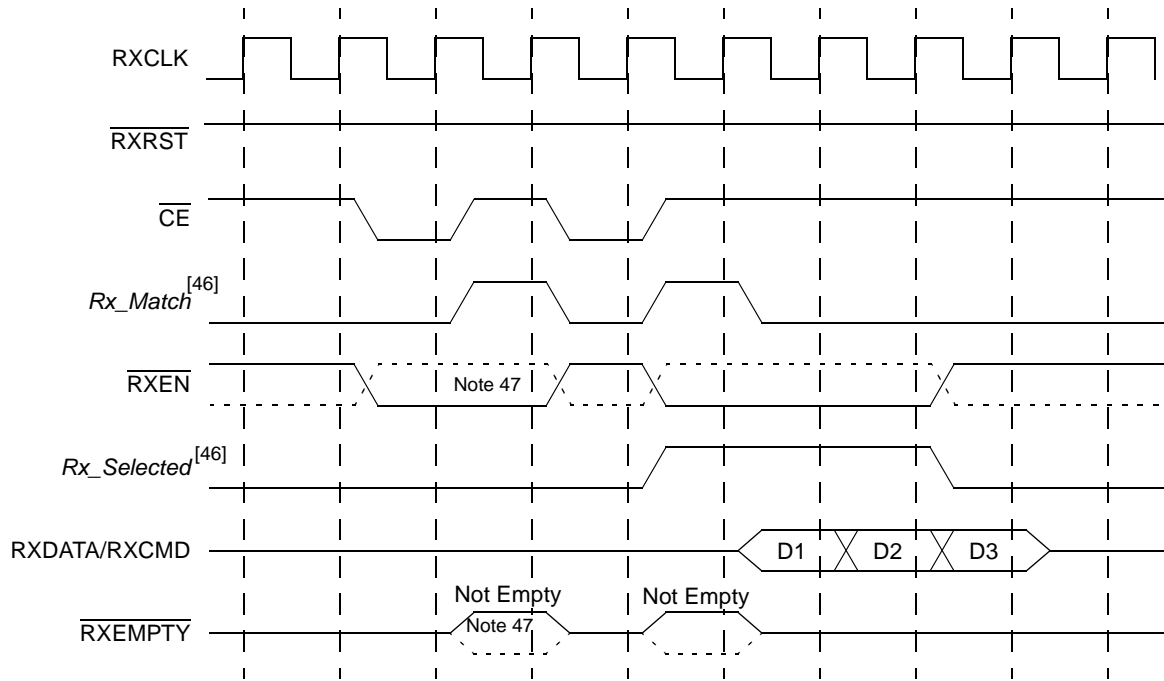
RXCLK

$\overline{\text{RXRST}}$

$\overline{\text{CE}}$

Rx_Match$^{[46]}$

$\overline{\text{RXEN}}$

Note 47

Rx_Selected$^{[46]}$

RXDATA/RXCMD

D1

D2

D3

$\overline{\text{RXEMPTY}}$

Not Empty

Note 47

Not Empty